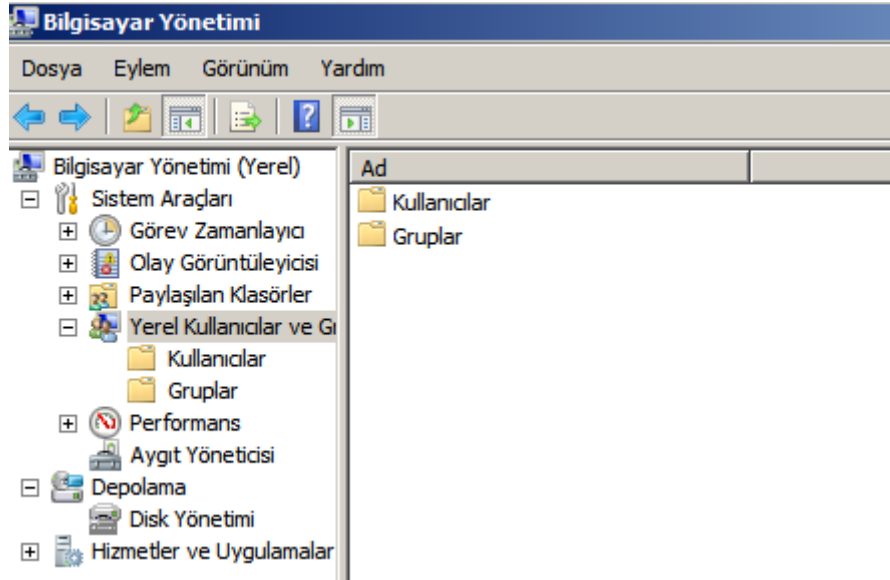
Bilgisayar Yönetimi

Dosya Eylem Görünüm Yardım

Bilgisayar Yönetimi (Yerel)
Sistem Araçları
Görev Zamanlayıcı
Olay Görüntüleyicisi
Paylaşılan Klasörler
Yerel Kullanıcılar ve G
Kullanıcılar
Gruplar
Performans
Aygıt Yöneticisi
Depolama
Disk Yönetimi
Hizmetler ve Uygulamalar

Ad
Kullanıcılar
Gruplar